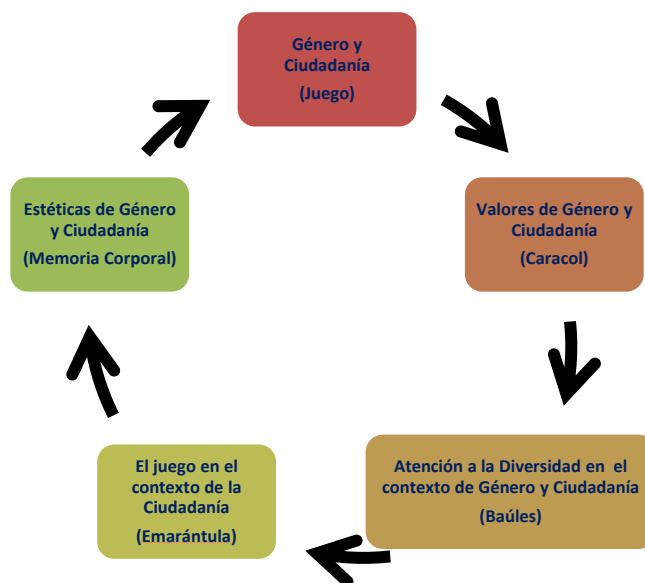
Género y Ciudadanía

(Juego)

Valores de Género y Ciudadanía

(Caracol)

Atención a la Diversidad en el contexto de Género y Ciudadanía

(Baúles)

El juego en el contexto de la Ciudadanía

(Emarántula)

Estéticas de Género y Ciudadanía

(Memoria Corporal)